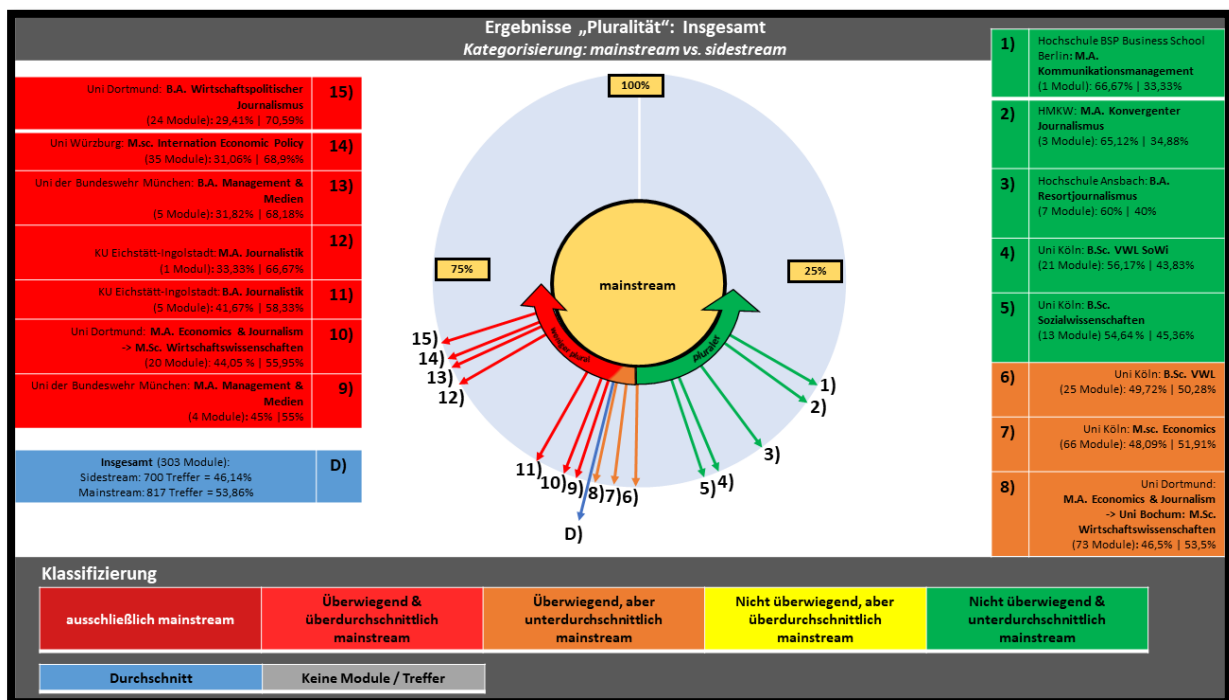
Ergebnisse „Pluralität“: Insgesamt
Kategorisierung: mainstream vs. sidestream

| Uni Dortmund: B.A. Wirtschaftspolitischer Journalismus (24 Module): 29,41% \| 70,59% | 15) |
|---|---|
| Uni Würzburg: M.sc. International Economic Policy (35 Module): 31,06% \| 68,9% | 14) |
| Uni der Bundeswehr München: B.A. Management & Medien (5 Module): 31,82% \| 68,18% | 13) |
| KU Eichstätt-Ingolstadt: M.A. Journalistik (1 Modul): 33,33% \| 66,67% | 12) |
| KU Eichstätt-Ingolstadt: B.A. Journalistik (5 Module): 41,67% \| 58,33% | 11) |
| Uni Dortmund: M.A. Economics & Journalism -> M.Sc. Wirtschaftswissenschaften (20 Module): 44,05 % \| 55,95% | 10) |
| Uni der Bundeswehr München: M.A. Management & Medien (4 Module): 45% \|55% | 9) |

| Insgesamt (303 Module): Sidestream: 700 Treffer = 46,14% Mainstream: 817 Treffer = 53,86% | D) |
|---|---|

100%
75%
25%
mainstream
weniger plural
pluraler
15) 14) 13) 12) 11) 10) 9) 8) 7) 6) D) 5) 4) 3) 2) 1)

| 1) | Hochschule BSP Business School Berlin: M.A. Kommunikationsmanagement (1 Modul): 66,67% \| 33,33% |
|---|---|
| 2) | HMKW: M.A. Konvergenter Journalismus (3 Module): 65,12% \| 34,88% |
| 3) | Hochschule Ansbach: B.A. Resortjournalismus (7 Module): 60% \| 40% |
| 4) | Uni Köln: B.Sc. VWL SoWi (21 Module): 56,17% \| 43,83% |
| 5) | Uni Köln: B.Sc. Sozialwissenschaften (13 Module) 54,64% \| 45,36% |
| 6) | Uni Köln: B.Sc. VWL (25 Module): 49,72% \| 50,28% |
| 7) | Uni Köln: M.sc. Economics (66 Module): 48,09% \| 51,91% |
| 8) | Uni Dortmund: M.A. Economics & Journalism -> Uni Bochum: M.Sc. Wirtschaftswissenschaften (73 Module): 46,5% \| 53,5% |

Klassifizierung

| ausschließlich mainstream | Überwiegend & überdurchschnittlich mainstream | Überwiegend, aber unterdurchschnittlich mainstream | Nicht überwiegend, aber überdurchschnittlich mainstream | Nicht überwiegend & unterdurchschnittlich mainstream |
|---|---|---|---|---|

| Durchschnitt | Keine Module / Treffer |
|---|---|